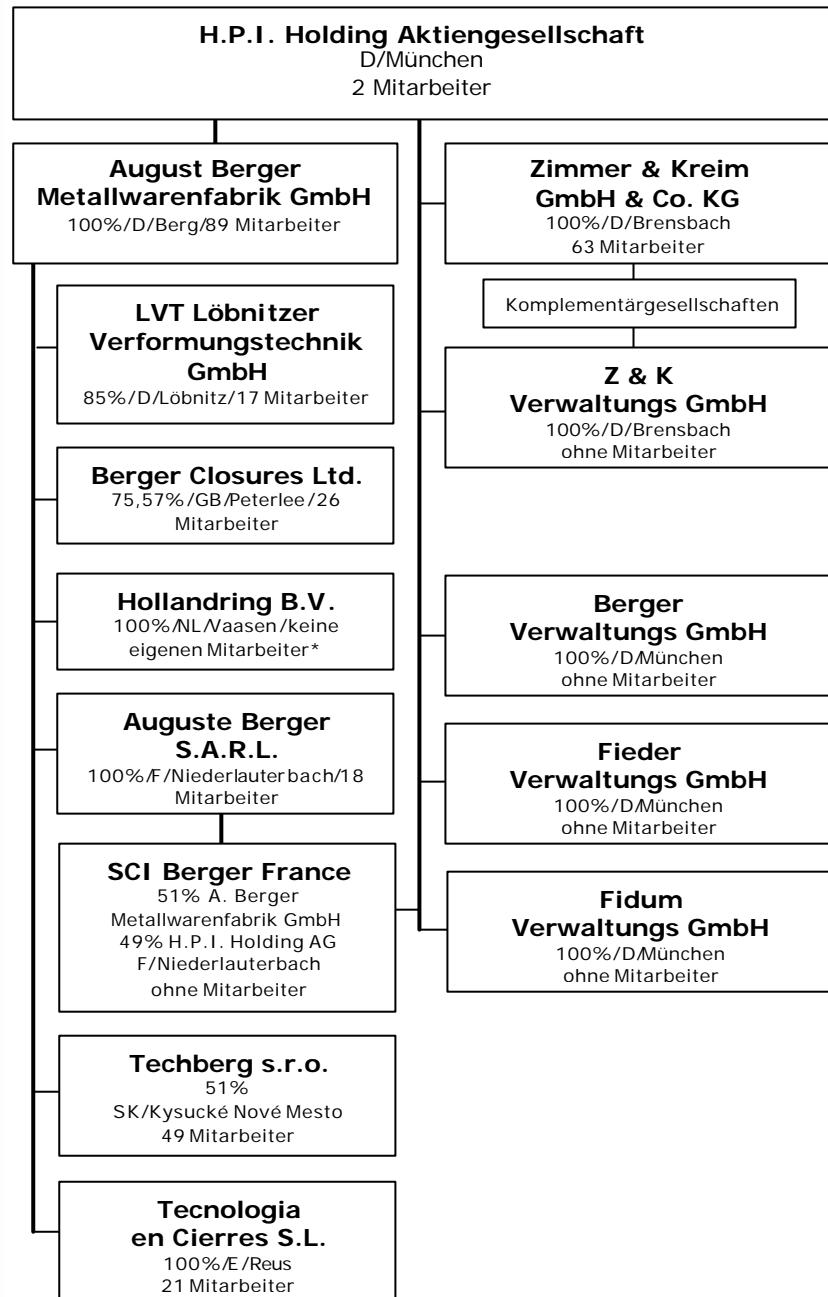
H.P.I. Holding Aktiengesellschaft
D/München
2 Mitarbeiter

August Berger Metallwarenfabrik GmbH
100%/D/Berg/89 Mitarbeiter

LVT Löbnitzer Verformungstechnik GmbH
85%/D/Löbnitz/17 Mitarbeiter

Berger Closures Ltd.
75,57%/GB/Peterlee/26 Mitarbeiter

Hollandring B.V.
100%/NL/Vaasen/keine eigenen Mitarbeiter*

Auguste Berger S.A.R.L.
100%/F/Niederlauterbach/18 Mitarbeiter

SCI Berger France
51% A. Berger Metallwarenfabrik GmbH
49% H.P.I. Holding AG
F/Niederlauterbach
ohne Mitarbeiter

Techberg s.r.o.
51%
SK/Kysucké Nové Mesto
49 Mitarbeiter

Tecnologia en Cierres S.L.
100%/E/Reus
21 Mitarbeiter

Zimmer & Kreim GmbH & Co. KG
100%/D/Brensbach
63 Mitarbeiter

Komplementärgesellschaften

Z & K Verwaltungs GmbH
100%/D/Brensbach
ohne Mitarbeiter

Berger Verwaltungs GmbH
100%/D/München
ohne Mitarbeiter

Fieder Verwaltungs GmbH
100%/D/München
ohne Mitarbeiter

Fidum Verwaltungs GmbH
100%/D/München
ohne Mitarbeiter